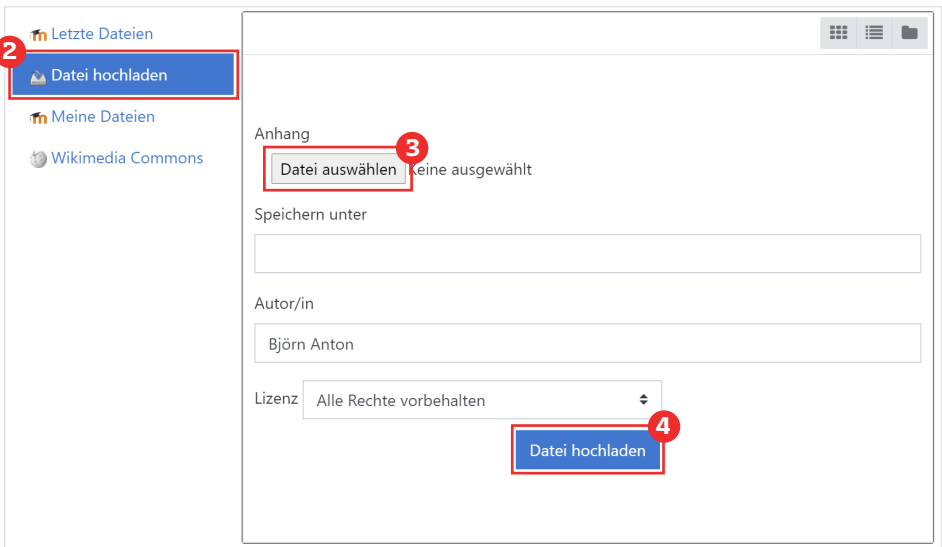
Letzte Dateien

2

Datei hochladen

Meine Dateien

Wikimedia Commons

Anhang

3

Datei auswählen Keine ausgewählt

Speichern unter

Autor/in

Björn Anton

Lizenz Alle Rechte vorbehalten

4

Datei hochladen